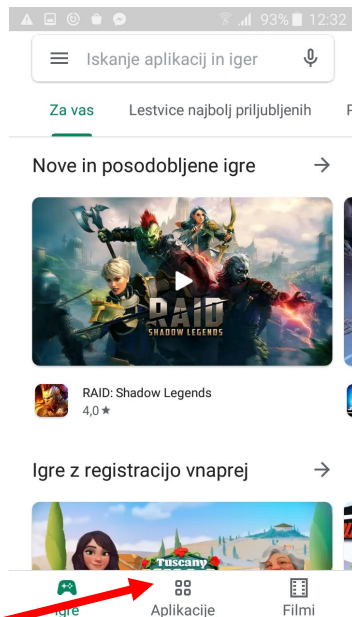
93% 12:32

Iskanje aplikacij in iger

Za vas

Lestvice najbolj priljubljenih

Nove in posodobljene igre

RAID
SHADOW LEGENDS

RAID: Shadow Legends
4,0 ★

Igre z registracijo vnaprej

Tuscany

Igre

Aplikacije

Filmi